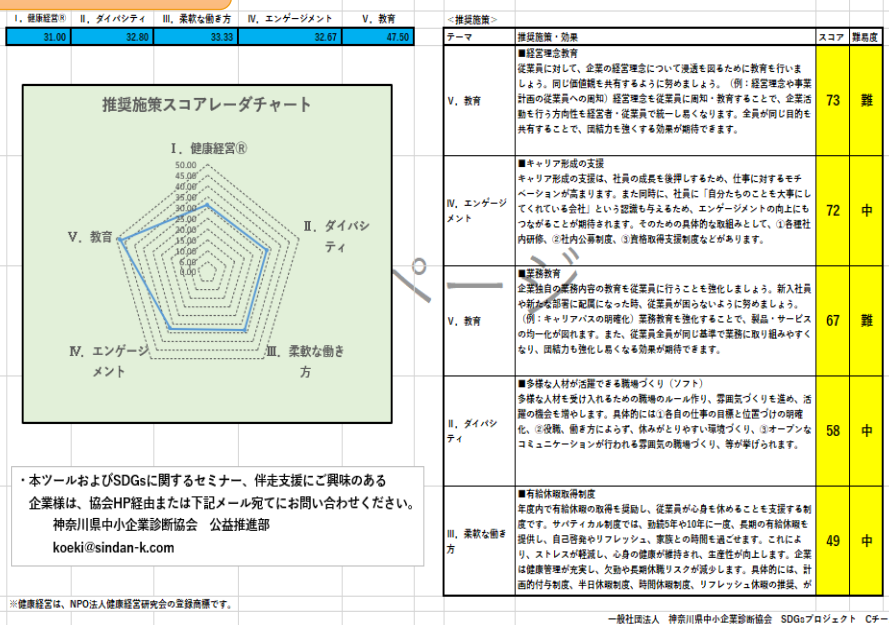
| Ⅰ．健康経営® | Ⅱ．ダイバシティ | Ⅲ．柔軟な働き方 | Ⅳ．エンゲージメント | Ⅴ．教育 |
|---|---|---|---|---|
| 31.00 | 32.80 | 33.33 | 32.67 | 47.50 |

推奨施策スコアレーダチャート

Ⅰ．健康経営®
Ⅱ．ダイバシティ
Ⅲ．柔軟な働き方
Ⅳ．エンゲージメント
Ⅴ．教育

50.00
45.00
40.00
35.00
30.00
25.00
20.00
15.00
10.00
5.00
0.00

・本ツールおよびSDGsに関するセミナー、伴走支援にご興味のある企業様は、協会HP経由または下記メール宛てにお問い合わせください。
神奈川県中小企業診断協会　公益推進部
koeki@sindan-k.com

※健康経営は、NPO法人健康経営研究会の登録商標です。

＜推奨施策＞

| テーマ | 推奨施策・効果 | スコア | 難易度 |
|---|---|---|---|
| Ⅴ．教育 | ■経営理念教育<br>従業員に対して、企業の経営理念について浸透を図るために教育を行いましょう。同じ価値観を共有するように努めましょう。（例：経営理念や事業計画の従業員への周知）経営理念を従業員に周知・教育することで、企業活動を行う方向性を従業員で統一し易くなります。全員が同じ目的を共有することで、団結力を強くする効果が期待できます。 | 73 | 難 |
| Ⅳ．エンゲージメント | ■キャリア形成の支援<br>キャリア形成の支援は、社員の成長を後押しするため、仕事に対するモチベーションが高まります。また同時に、社員に「自分たちのことも大事にしてくれている会社」という認識も与えるため、エンゲージメントの向上にもつながることが期待されます。そのための具体的な取組みとして、①各種社内研修、②社内公募制度、③資格取得支援制度などがあります。 | 72 | 中 |
| Ⅴ．教育 | ■業務教育<br>企業独自の業務内容の教育も従業員に行うことを強化しましょう。新入社員や新たな部署に配属になった時、従業員が困らないように努めましょう。（例：キャリアパスの明確化）業務教育を強化することで、製品・サービスの均一化が図れます。また、従業員全員が同じ基準で業務に取り組みやすくなり、団結力も強化し易くなる効果が期待できます。 | 67 | 難 |
| Ⅱ．ダイバシティ | ■多様な人材が活躍できる職場づくり（ソフト）<br>多様な人材を受け入れるための職場のルール作り、雰囲気づくりを進め、活躍の機会を増やします。具体的には①各自の仕事の目標と位置づけの明確化、②役職、働き方によらず、休みがとりやすい環境づくり、③オープンなコミュニケーションが行われる雰囲気の職場づくり、等が挙げられます。 | 58 | 中 |
| Ⅲ．柔軟な働き方 | ■有給休暇取得制度<br>年度内で有給休暇の取得を奨励し、従業員が心身を休めることも支援する制度です。サバティカル制度では、勤続5年や10年に一度、長期の有給休暇を提供し、自己啓発やリフレッシュ、家族との時間を過ごせます。これにより、ストレスが軽減し、心身の健康が維持され、生産性が向上します。企業は健康管理が充実し、欠勤や長期休職リスクが減少します。具体的には、計画的付与制度、半日休暇制度、時間休暇制度、リフレッシュ休暇の推奨、が | 49 | 中 |

ページ

一般社団法人　神奈川県中小企業診断協会　SDGsプロジェクト　Cチー